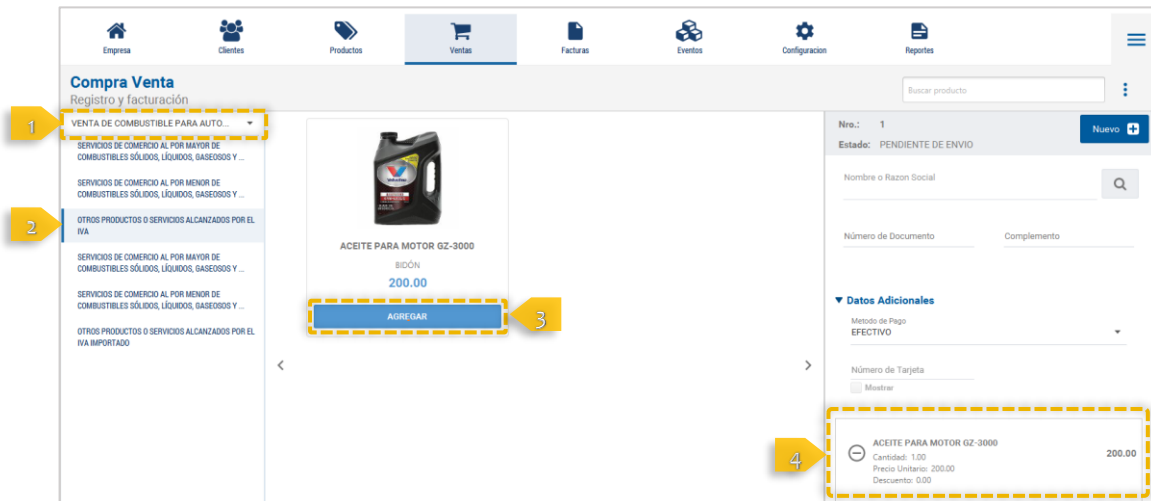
Empresa Clientes Productos Ventas Facturas Eventos Configuracion Reportes

Compra Venta
Registro y facturación

Buscar producto

1
VENTA DE COMBUSTIBLE PARA AUTO...

SERVICIOS DE COMERCIO AL POR MAYOR DE COMBUSTIBLES SÓLIDOS, LÍQUIDOS, GASEOSOS Y ...

SERVICIOS DE COMERCIO AL POR MENOR DE COMBUSTIBLES SÓLIDOS, LÍQUIDOS, GASEOSOS Y ...

2
OTROS PRODUCTOS O SERVICIOS ALCANZADOS POR EL IVA

SERVICIOS DE COMERCIO AL POR MAYOR DE COMBUSTIBLES SÓLIDOS, LÍQUIDOS, GASEOSOS Y ...

SERVICIOS DE COMERCIO AL POR MENOR DE COMBUSTIBLES SÓLIDOS, LÍQUIDOS, GASEOSOS Y ...

OTROS PRODUCTOS O SERVICIOS ALCANZADOS POR EL IVA IMPORTADO

ACEITE PARA MOTOR GZ-3000
BIDÓN
200.00

AGREGAR
3

Nro.: 1
Estado: PENDIENTE DE ENVIO

Nuevo

Nombre o Razon Social

Número de Documento
Complemento

▼ Datos Adicionales
Metodo de Pago
EFECTIVO

Número de Tarjeta
Mostrar

4
ACEITE PARA MOTOR GZ-3000
Cantidad: 1.00
Precio Unitario: 200.00
Descuento: 0.00
200.00